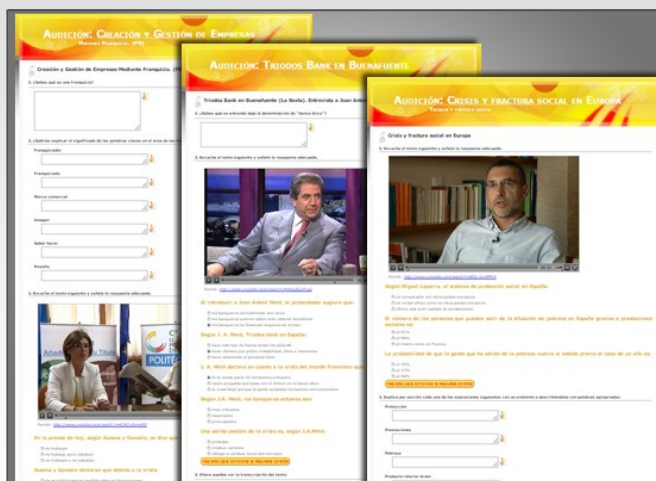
Audición: Creación y Gestión de Empresas

Creación y Gestión de Empresas Mediante Franquicia. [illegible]

1. ¿Sabes qué es una franquicia?

Franquiciador

Franquiciado

Marca comercial

Imagen

Saber hacer

Royalty

3. Escucha el texto siguiente y señala la respuesta adecuada.

Audición: Triodos Bank en Buenafuente

Triodos Bank en Buenafuente (La Sexta). Entrevista a Joan Antoni Melé

1. ¿Sabes qué se entiende bajo la denominación de "banca ética"?

2. Escucha el texto siguiente y señala la respuesta adecuada.

Al introducir a Joan Antoni Melé, el presentador sugiere que:

Según J. A. Melé, Triodos bank en España:

J. A. Melé declara en cuanto a la crisis del mundo financiero que:

Según J.A. Melé, los banqueros actuales son:

Una salida positiva de la crisis es, según J.A.Melé:

Audición: Crisis y fractura social en Europa

Crisis y fractura social en Europa

1. Escucha el texto siguiente y señala la respuesta adecuada.

Según Miguel Laparra, el sistema de protección social en España:

El número de las personas que pueden salir de la situación de pobreza en España gracias a prestaciones sociales es:

La probabilidad de que la gente que ha salido de la pobreza vuelva al estado previo al cabo de un año es:

2. Explica por escrito cada una de las expresiones siguientes con un sinónimo o describiéndolo con palabras apropiadas.

Protección

Prestaciones

Pobreza

Producto interior bruto